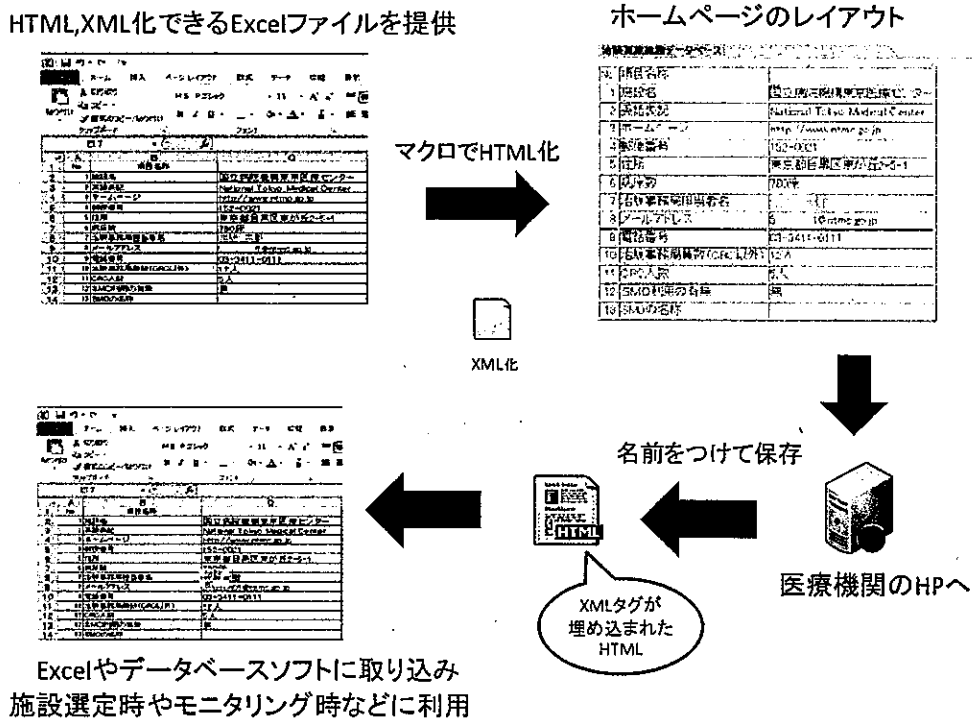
HTML,XML化できるExcelファイルを提供

ホームページのレイアウト

マクロでHTML化

| No | 項目名称 | |
|---|---|---|
| 1 | 施設名 | 国立病院機構東京医療センター |
| 2 | 英語表記 | National Tokyo Medical Center |
| 3 | ホームページ | http://www.ntmc.go.jp |
| 4 | 郵便番号 | 152-0021 |
| 5 | 住所 | 東京都目黒区東が丘2-5-1 |
| 6 | 病床数 | 780床 |
| 7 | 治験事務局担当者名 | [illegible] |
| 8 | メールアドレス | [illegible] |
| 9 | 電話番号 | 03-3411-0111 |
| 10 | 治験事務局職員(CRC以外) | 12人 |
| 11 | CRC人数 | 8人 |
| 12 | SMO利用の有無 | 無 |
| 13 | SMOの名称 | |

XML化

名前をつけて保存

HTML

XMLタグが埋め込まれたHTML

医療機関のHPへ

Excelやデータベースソフトに取り込み
施設選定時やモニタリング時などに利用